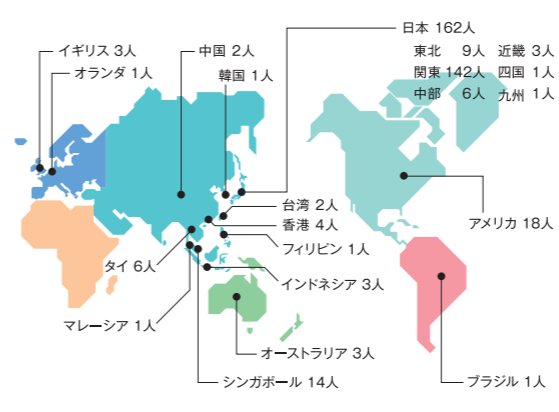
日本 162人
東北 9人 近畿 3人
関東 142人 四国 1人
中部 6人 九州 1人

イギリス 3人
オランダ 1人
中国 2人
韓国 1人
台湾 2人
香港 4人
フィリピン 1人
インドネシア 3人
タイ 6人
マレーシア 1人
オーストラリア 3人
シンガポール 14人
アメリカ 18人
ブラジル 1人